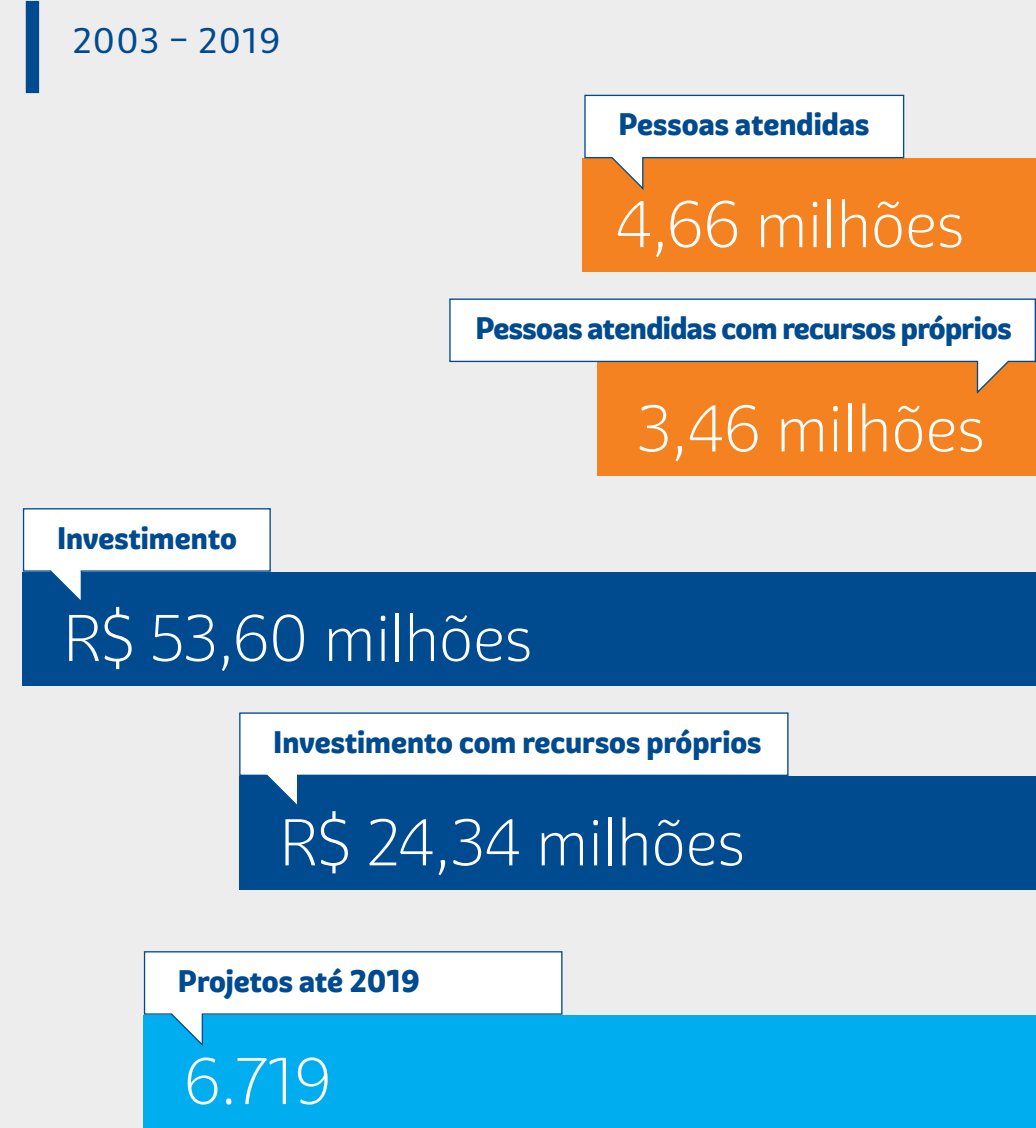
2003 – 2019

Pessoas atendidas

4,66 milhões

Pessoas atendidas com recursos próprios

3,46 milhões

Investimento

R$ 53,60 milhões

Investimento com recursos próprios

R$ 24,34 milhões

Projetos até 2019

6.719